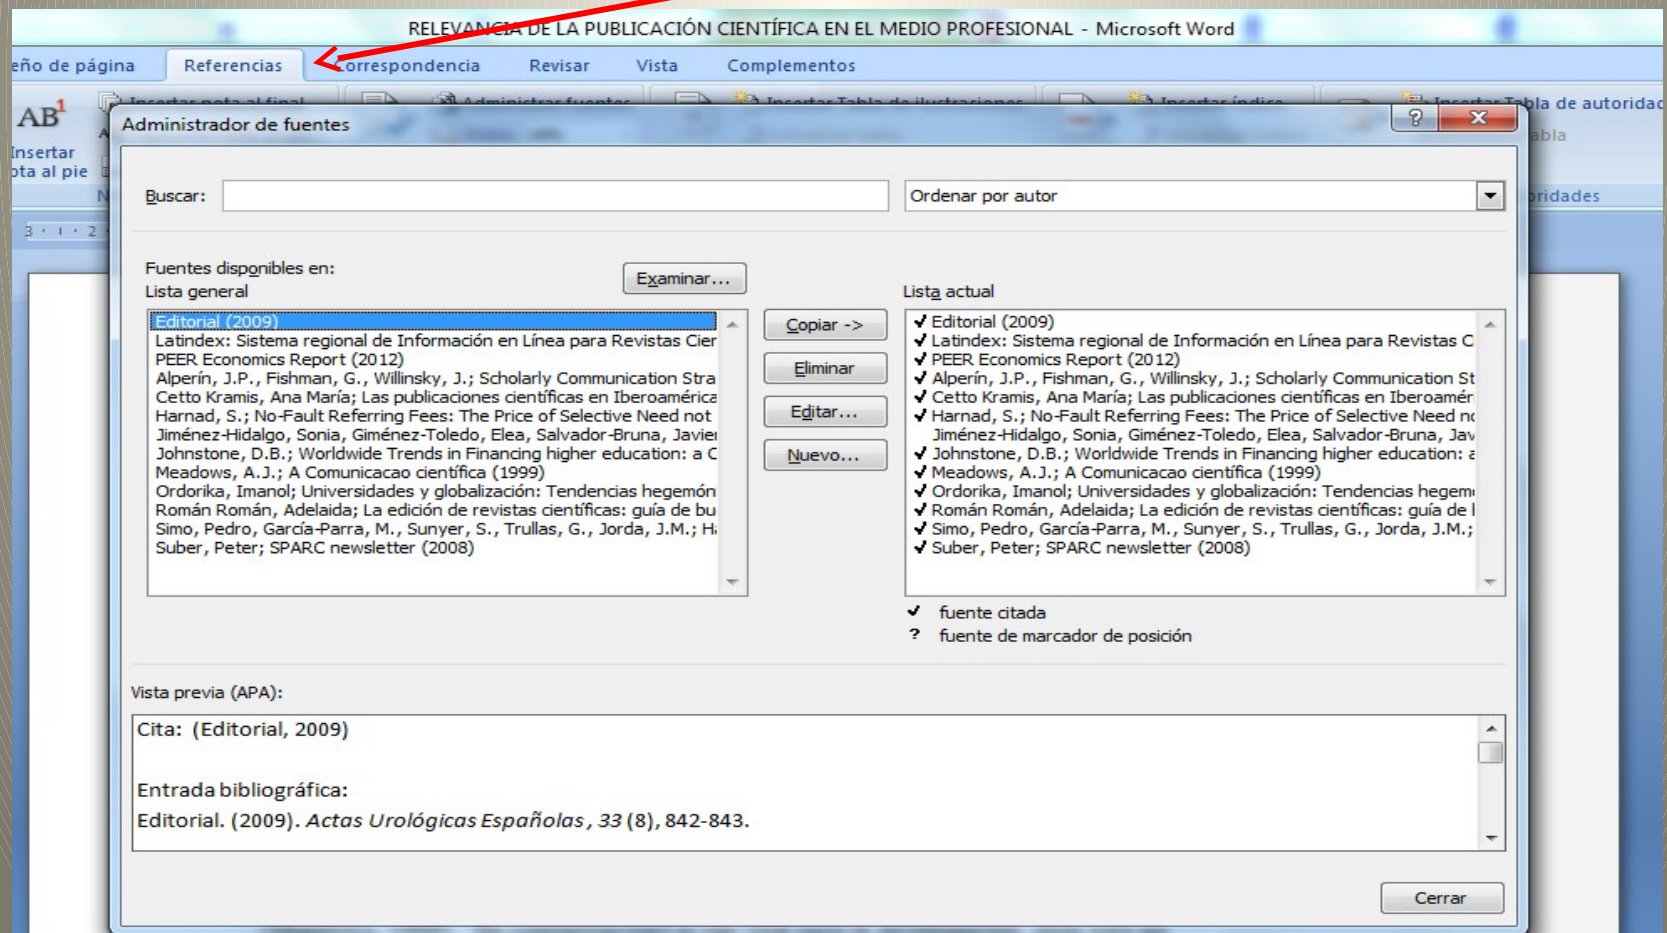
RELEVANCIA DE LA PUBLICACIÓN CIENTÍFICA EN EL MEDIO PROFESIONAL - Microsoft Word

eño de página Referencias Correspondencia Revisar Vista Complementos

AB¹ Insertar nota al pie

Insertar Tabla de autoridad

abla

ridades

Administrador de fuentes

Buscar:

Ordenar por autor

Fuentes disponibles en:
Lista general

Examinar...

Lista actual

Editorial (2009)
Latindex: Sistema regional de Información en Línea para Revistas Cier
PEER Economics Report (2012)
Alperín, J.P., Fishman, G., Willinsky, J.; Scholarly Communication Stra
Cetto Kramis, Ana María; Las publicaciones científicas en Iberoamérica
Harnad, S.; No-Fault Referring Fees: The Price of Selective Need not
Jiménez-Hidalgo, Sonia, Giménez-Toledo, Elea, Salvador-Bruna, Javier
Johnstone, D.B.; Worldwide Trends in Financing higher education: a C
Meadows, A.J.; A Comunicacao científica (1999)
Ordorika, Imanol; Universidades y globalización: Tendencias hegemón
Román Román, Adelaida; La edición de revistas científicas: guía de bu
Simo, Pedro, García-Parra, M., Sunyer, S., Trullas, G., Jorda, J.M.; H
Suber, Peter; SPARC newsletter (2008)

Copiar ->
Eliminar
Editar...
Nuevo...

✓ Editorial (2009)
✓ Latindex: Sistema regional de Información en Línea para Revistas C
✓ PEER Economics Report (2012)
✓ Alperín, J.P., Fishman, G., Willinsky, J.; Scholarly Communication St
✓ Cetto Kramis, Ana María; Las publicaciones científicas en Iberoamér
✓ Harnad, S.; No-Fault Referring Fees: The Price of Selective Need no
Jiménez-Hidalgo, Sonia, Giménez-Toledo, Elea, Salvador-Bruna, Jav
✓ Johnstone, D.B.; Worldwide Trends in Financing higher education: a
✓ Meadows, A.J.; A Comunicacao científica (1999)
✓ Ordorika, Imanol; Universidades y globalización: Tendencias hegem
✓ Román Román, Adelaida; La edición de revistas científicas: guía de l
✓ Simo, Pedro, García-Parra, M., Sunyer, S., Trullas, G., Jorda, J.M.;
✓ Suber, Peter; SPARC newsletter (2008)

✓ fuente citada
? fuente de marcador de posición

Vista previa (APA):

Cita: (Editorial, 2009)

Entrada bibliográfica:
Editorial. (2009). *Actas Urológicas Españolas*, *33* (8), 842-843.

Cerrar